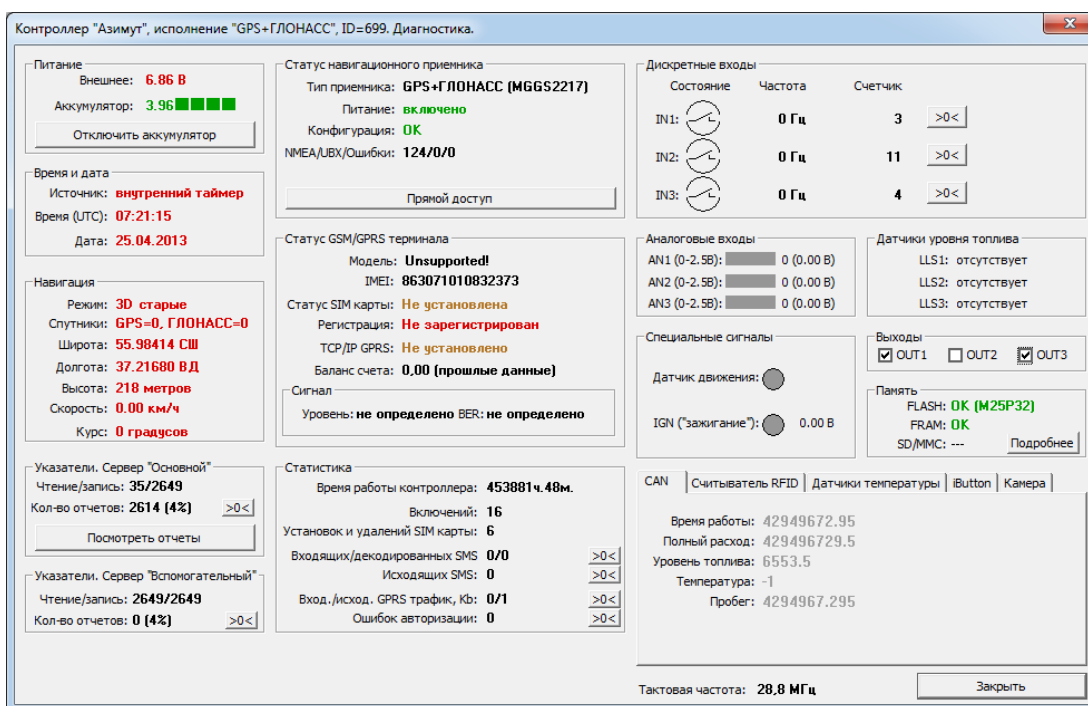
Контроллер "Азимут", исполнение "GPS+ГЛОНАСС", ID=699. Диагностика.

Питание
Внешнее: 6.86 В
Аккумулятор: 3.96
Отключить аккумулятор

Время и дата
Источник: внутренний таймер
Время (UTC): 07:21:15
Дата: 25.04.2013

Навигация
Режим: 3D старые
Спутники: GPS=0, ГЛОНАСС=0
Широта: 55.98414 СШ
Долгота: 37.21680 ВД
Высота: 218 метров
Скорость: 0.00 км/ч
Курс: 0 градусов

Указатели. Сервер "Основной"
Чтение/запись: 35/2649
Кол-во отчетов: 2614 (4%) >0<
Посмотреть отчеты

Указатели. Сервер "Вспомогательный"
Чтение/запись: 2649/2649
Кол-во отчетов: 0 (4%) >0<

Статус навигационного приемника
Тип приемника: GPS+ГЛОНАСС (MGGS2217)
Питание: включено
Конфигурация: OK
NMEA/UBX/Ошибки: 124/0/0
Прямой доступ

Статус GSM/GPRS терминала
Модель: Unsupported!
IMEI: 863071010832373
Статус SIM карты: Не установлена
Регистрация: Не зарегистрирован
TCP/IP GPRS: Не установлено
Баланс счета: 0,00 (прошлые данные)
Сигнал
Уровень: не определено BER: не определено

Статистика
Время работы контроллера: 453881ч.48м.
Включений: 16
Установок и удалений SIM карты: 6
Входящих/декодированных SMS 0/0 >0<
Исходящих SMS: 0 >0<
Вход./исход. GPRS трафик, Kb: 0/1 >0<
Ошибок авторизации: 0 >0<

Дискретные входы
Состояние Частота Счетчик
IN1: 0 Гц 3 >0<
IN2: 0 Гц 11 >0<
IN3: 0 Гц 4 >0<

Аналоговые входы
AN1 (0-2.5В): 0 (0.00 В)
AN2 (0-2.5В): 0 (0.00 В)
AN3 (0-2.5В): 0 (0.00 В)

Датчики уровня топлива
LLS1: отсутствует
LLS2: отсутствует
LLS3: отсутствует

Специальные сигналы
Датчик движения:
IGN ("зажигание"): 0.00 В

Выходы
OUT1 OUT2 OUT3

Память
FLASH: OK (M25P32)
FRAM: OK
SD/MMC: --- Подробнее

CAN | Считыватель RFID | Датчики температуры | iButton | Камера
Время работы: 42949672.95
Полный расход: 42949672 9.5
Уровень топлива: 6553.5
Температура: -1
Пробег: 4294967.295

Тактовая частота: 28,8 МГц
Закрыть